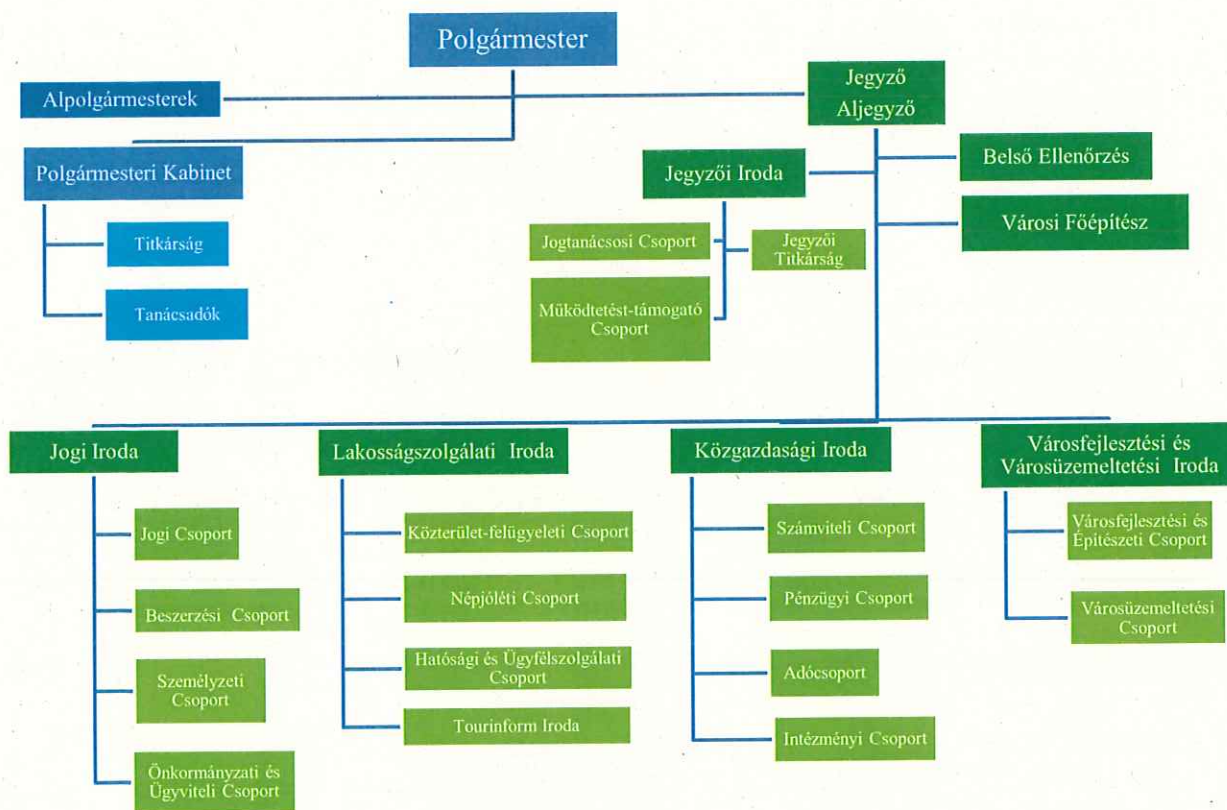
Polgármester

Alpolgármesterek

Jegyző
Aljegyző

Polgármesteri Kabinet

Titkárság

Tanácsadók

Jegyzői Iroda

Jogtanácsosi Csoport

Jegyzői Titkárság

Működtetést-támogató Csoport

Belső Ellenőrzés

Városi Főépítész

Jogi Iroda

Jogi Csoport

Beszerzési Csoport

Személyzeti Csoport

Önkormányzati és Ügyviteli Csoport

Lakosságszolgálati Iroda

Közterület-felügyeleti Csoport

Népjóléti Csoport

Hatósági és Ügyfélszolgálati Csoport

Tourinform Iroda

Közgazdasági Iroda

Számviteli Csoport

Pénzügyi Csoport

Adócsoport

Intézményi Csoport

Városfejlesztési és Városüzemeltetési Iroda

Városfejlesztési és Építészeti Csoport

Városüzemeltetési Csoport